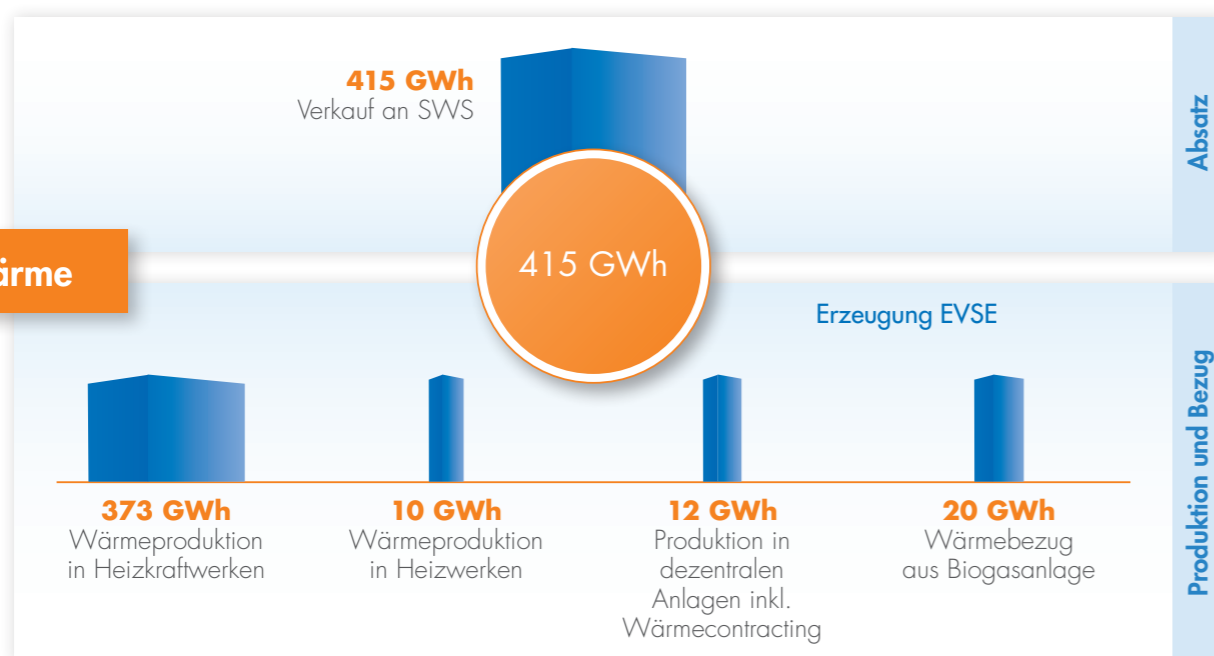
415 GWh
Verkauf an SWS

Absatz

ärme

415 GWh

Erzeugung EVSE

Produktion und Bezug

373 GWh
Wärmeproduktion in Heizkraftwerken

10 GWh
Wärmeproduktion in Heizwerken

12 GWh
Produktion in dezentralen Anlagen inkl. Wärmecontracting

20 GWh
Wärmebezug aus Biogasanlage